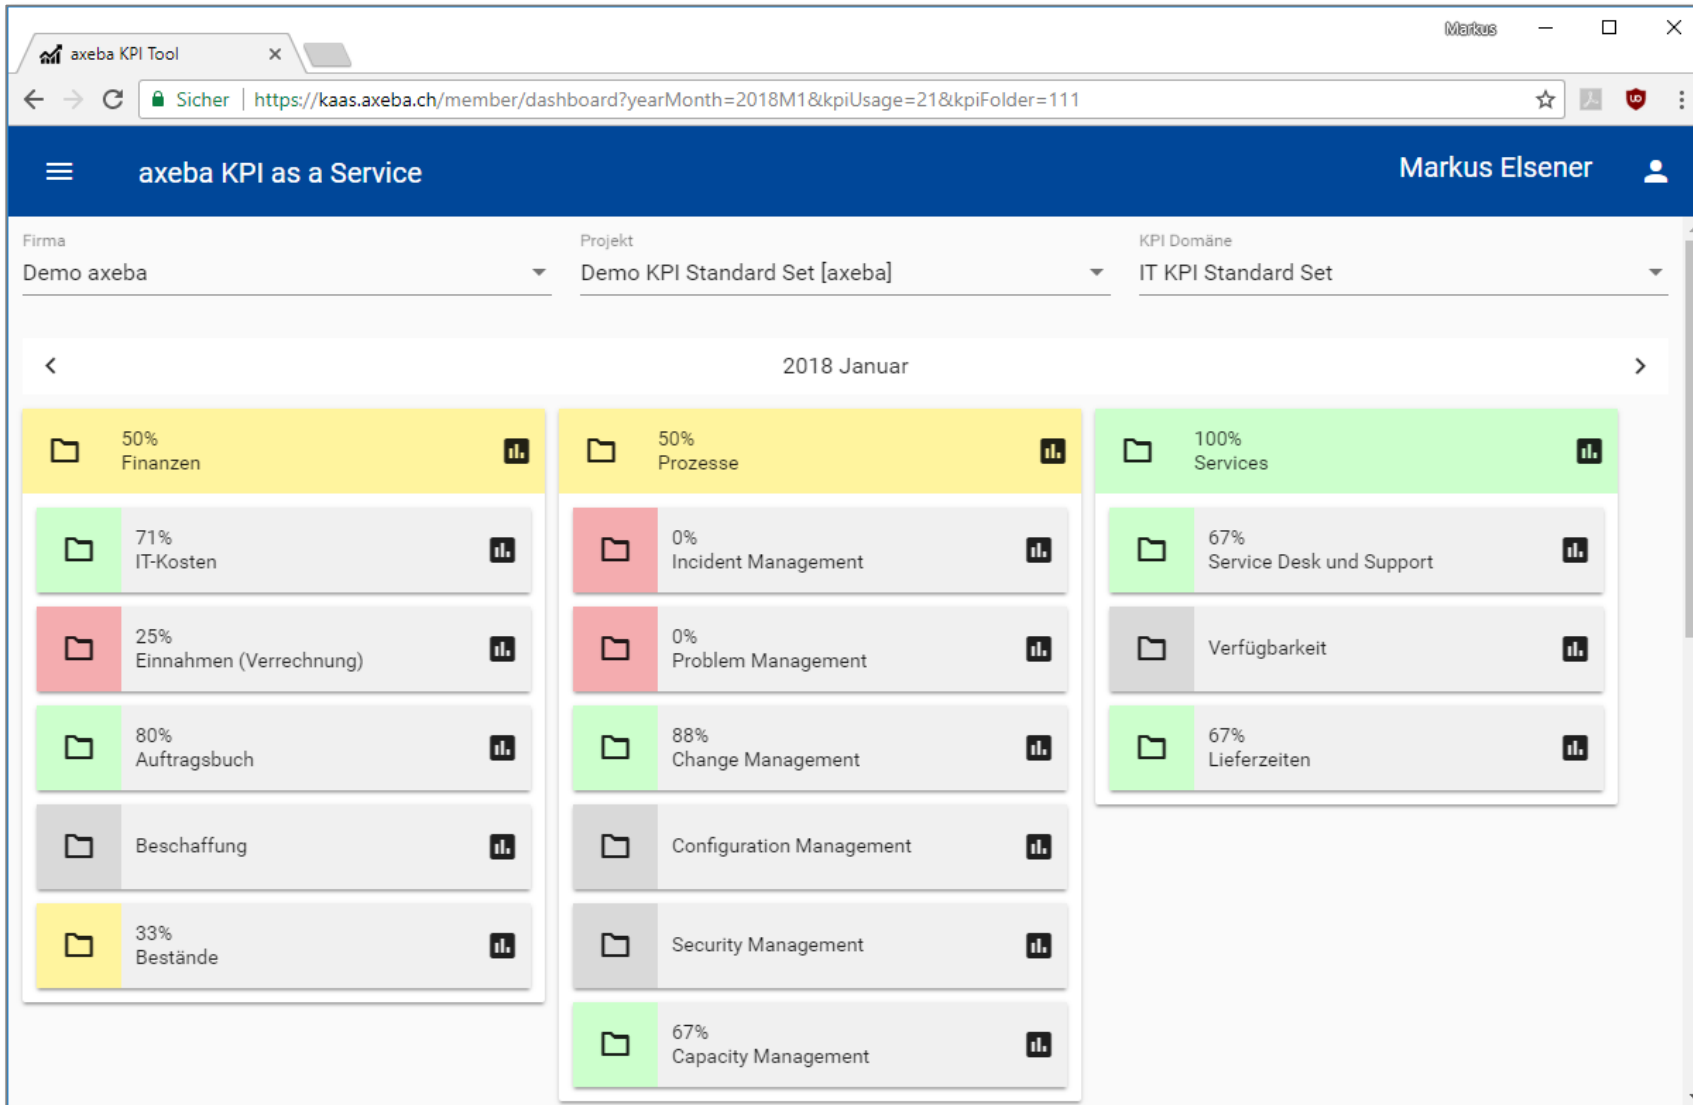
axeba KPI Tool ×

Markus

Sicher | https://kaas.axeba.ch/member/dashboard?yearMonth=2018M1&kpiUsage=21&kpiFolder=111

axeba KPI as a Service

Markus Elsener

Firma
Demo axeba

Projekt
Demo KPI Standard Set [axeba]

KPI Domäne
IT KPI Standard Set

2018 Januar

50%
Finanzen

71%
IT-Kosten

25%
Einnahmen (Verrechnung)

80%
Auftragsbuch

Beschaffung

33%
Bestände

50%
Prozesse

0%
Incident Management

0%
Problem Management

88%
Change Management

Configuration Management

Security Management

67%
Capacity Management

100%
Services

67%
Service Desk und Support

Verfügbarkeit

67%
Lieferzeiten